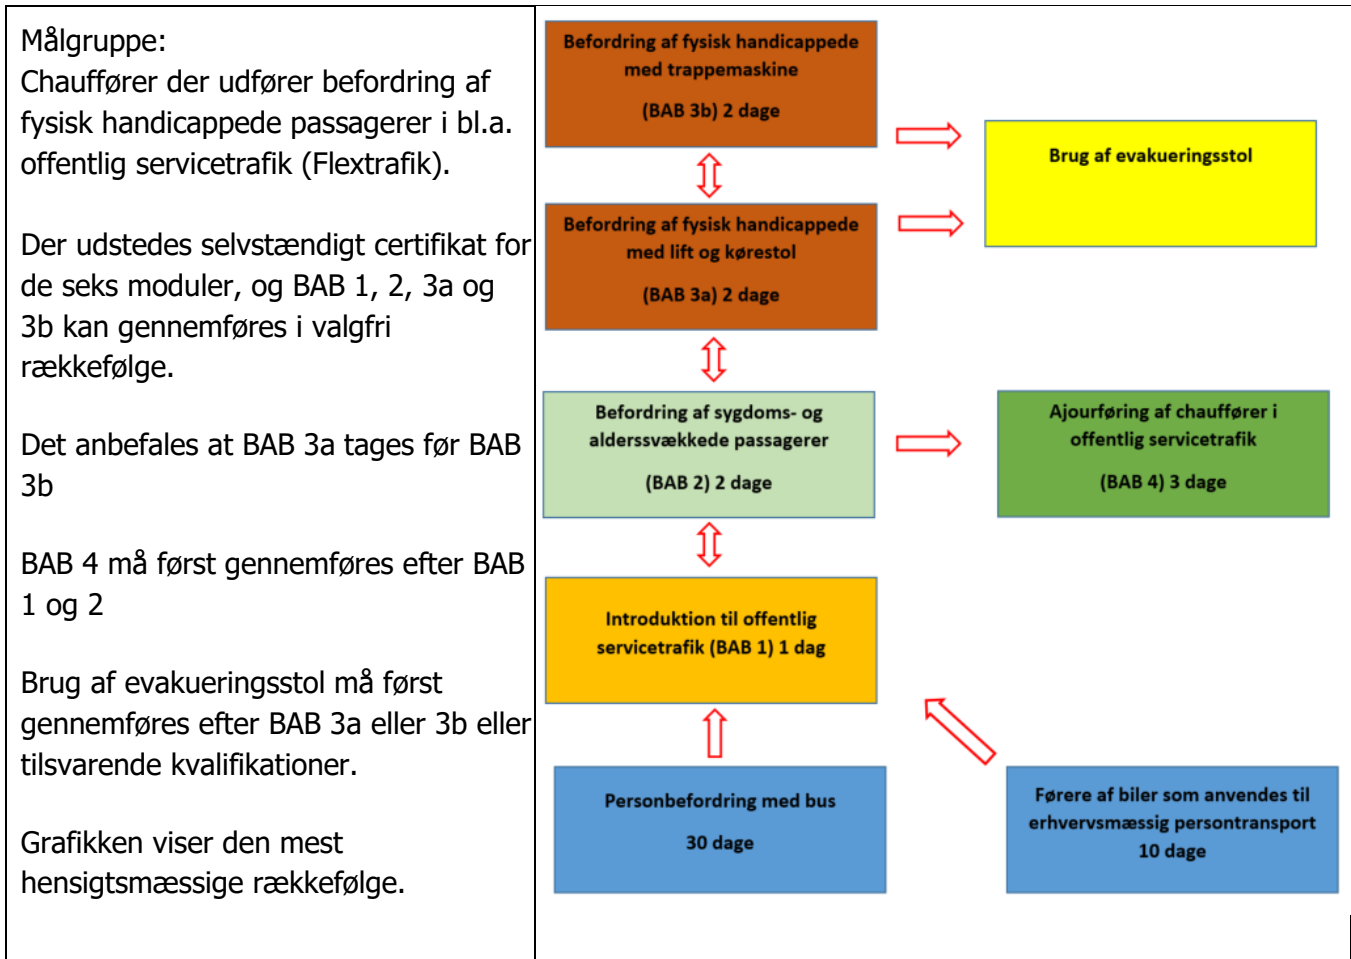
Målgruppe:
Chauffører der udfører befordring af fysisk handicappede passagerer i bl.a. offentlig servicetrafik (Flextrafik).

Der udstedes selvstændigt certifikat for de seks moduler, og BAB 1, 2, 3a og 3b kan gennemføres i valgfri rækkefølge.

Det anbefales at BAB 3a tages før BAB 3b

BAB 4 må først gennemføres efter BAB 1 og 2

Brug af evakueringsstol må først gennemføres efter BAB 3a eller 3b eller tilsvarende kvalifikationer.

Grafikken viser den mest hensigtsmæssige rækkefølge.

Befordring af fysisk handicappede med trappemaskine

(BAB 3b) 2 dage

Brug af evakueringsstol

Befordring af fysisk handicappede med lift og kørestol

(BAB 3a) 2 dage

Befordring af sygdoms- og alderssvækkede passagerer

(BAB 2) 2 dage

Ajourføring af chauffører i offentlig servicetrafik

(BAB 4) 3 dage

Introduktion til offentlig servicetrafik (BAB 1) 1 dag

Personbefordring med bus

30 dage

Førere af biler som anvendes til erhvervsmæssig persontransport

10 dage